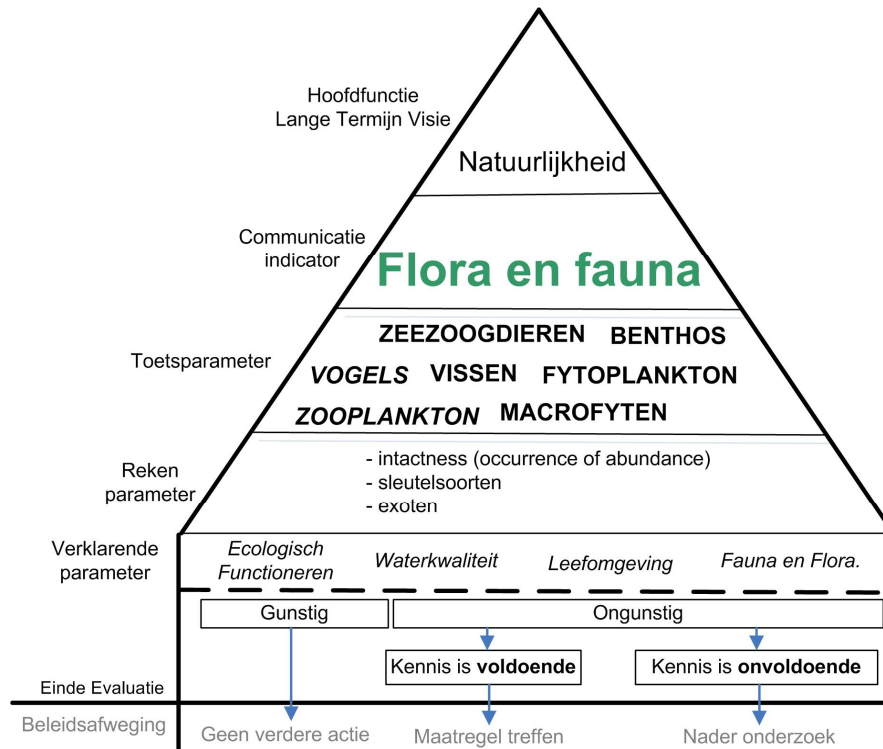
Hoofdfunctie
Lange Termijn Visie

Natuurlijkheid

Communicatie indicator

Flora en fauna

Toetsparameter

ZEEZOOGDIEREN BENTHOS
VOGELS VISSEN FYTOPLANKTON
ZOOPLANKTON MACROFYTEN

Reken parameter

- intactness (occurrence of abundance)
- sleutelsoorten
- exoten

Verklarende parameter

Ecologisch Functioneren
Waterkwaliteit
Leefomgeving
Fauna en Flora.

Gunstig
Ongunstig

Kennis is **voldoende**
Kennis is **onvoldoende**

Einde Evaluatie

Beleidsafweging
Geen verdere actie
Maatregel treffen
Nader onderzoek